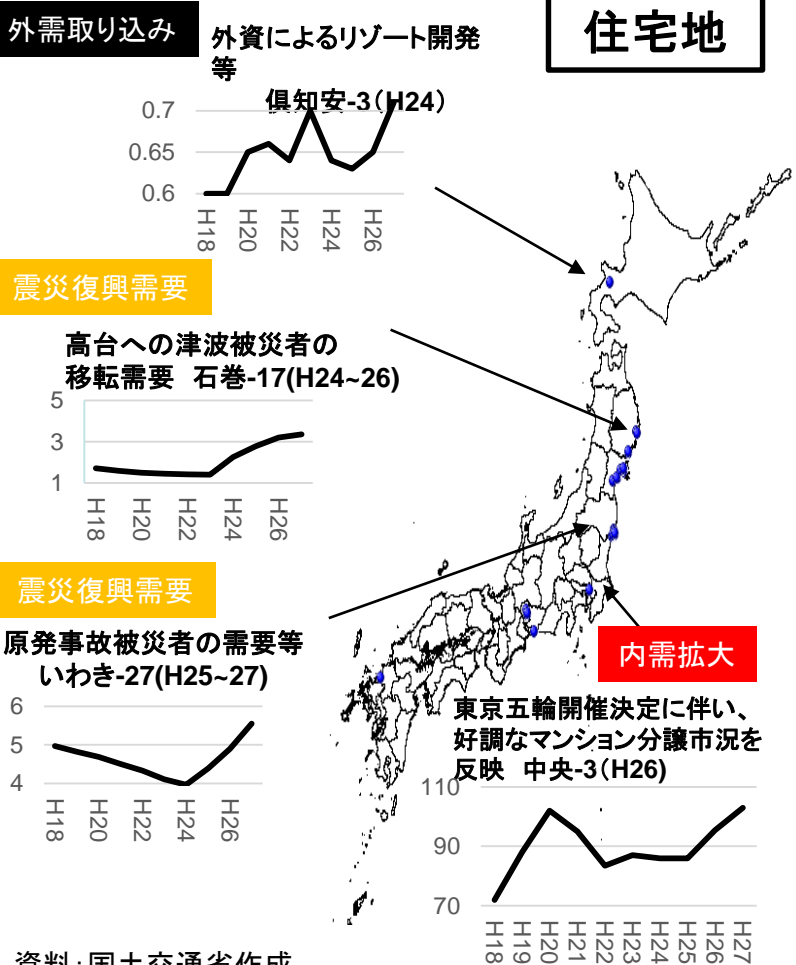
外需取り込み

外資によるリゾート開発等

倶知安-3（H24）

住宅地

0.7
0.65
0.6
H18
H20
H22
H24
H26

震災復興需要

高台への津波被災者の移転需要　石巻-17(H24~26)

5
3
1
H18
H20
H22
H24
H26

震災復興需要

原発事故被災者の需要等
いわき-27(H25~27)

6
5
4
H18
H20
H22
H24
H26

内需拡大

東京五輪開催決定に伴い、好調なマンション分譲市況を反映　中央-3（H26）

110
90
70
H18
H19
H20
H21
H22
H23
H24
H25
H26
H27

資料：国土交通省作成